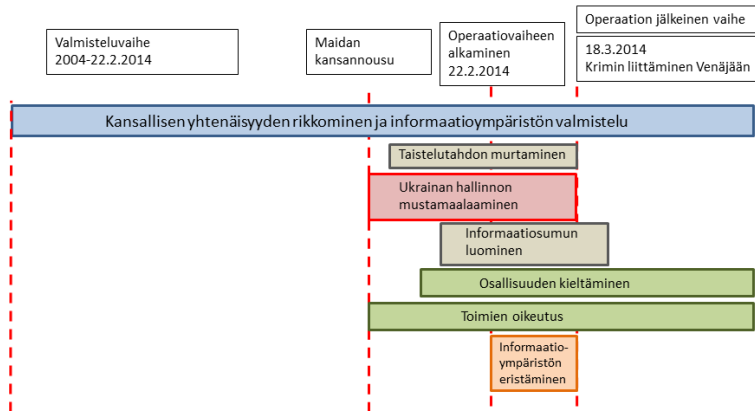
Valmisteluvaihe
2004-22.2.2014

Maidan
kansannousu

Operaatiovaiheen
alkaminen
22.2.2014

Operaation jälkeinen vaihe

18.3.2014
Krimin liittäminen Venäjään

Kansallisen yhtenäisyyden rikkominen ja informaatioympäristön valmistelu

Taistelutahdon murtaminen

Ukrainan hallinnon
mustamaalaaminen

Informaatiosumun
luominen

Osallisuuden kieltäminen

Toimien oikeutus

Informaatio-
ympäristön
eristäminen